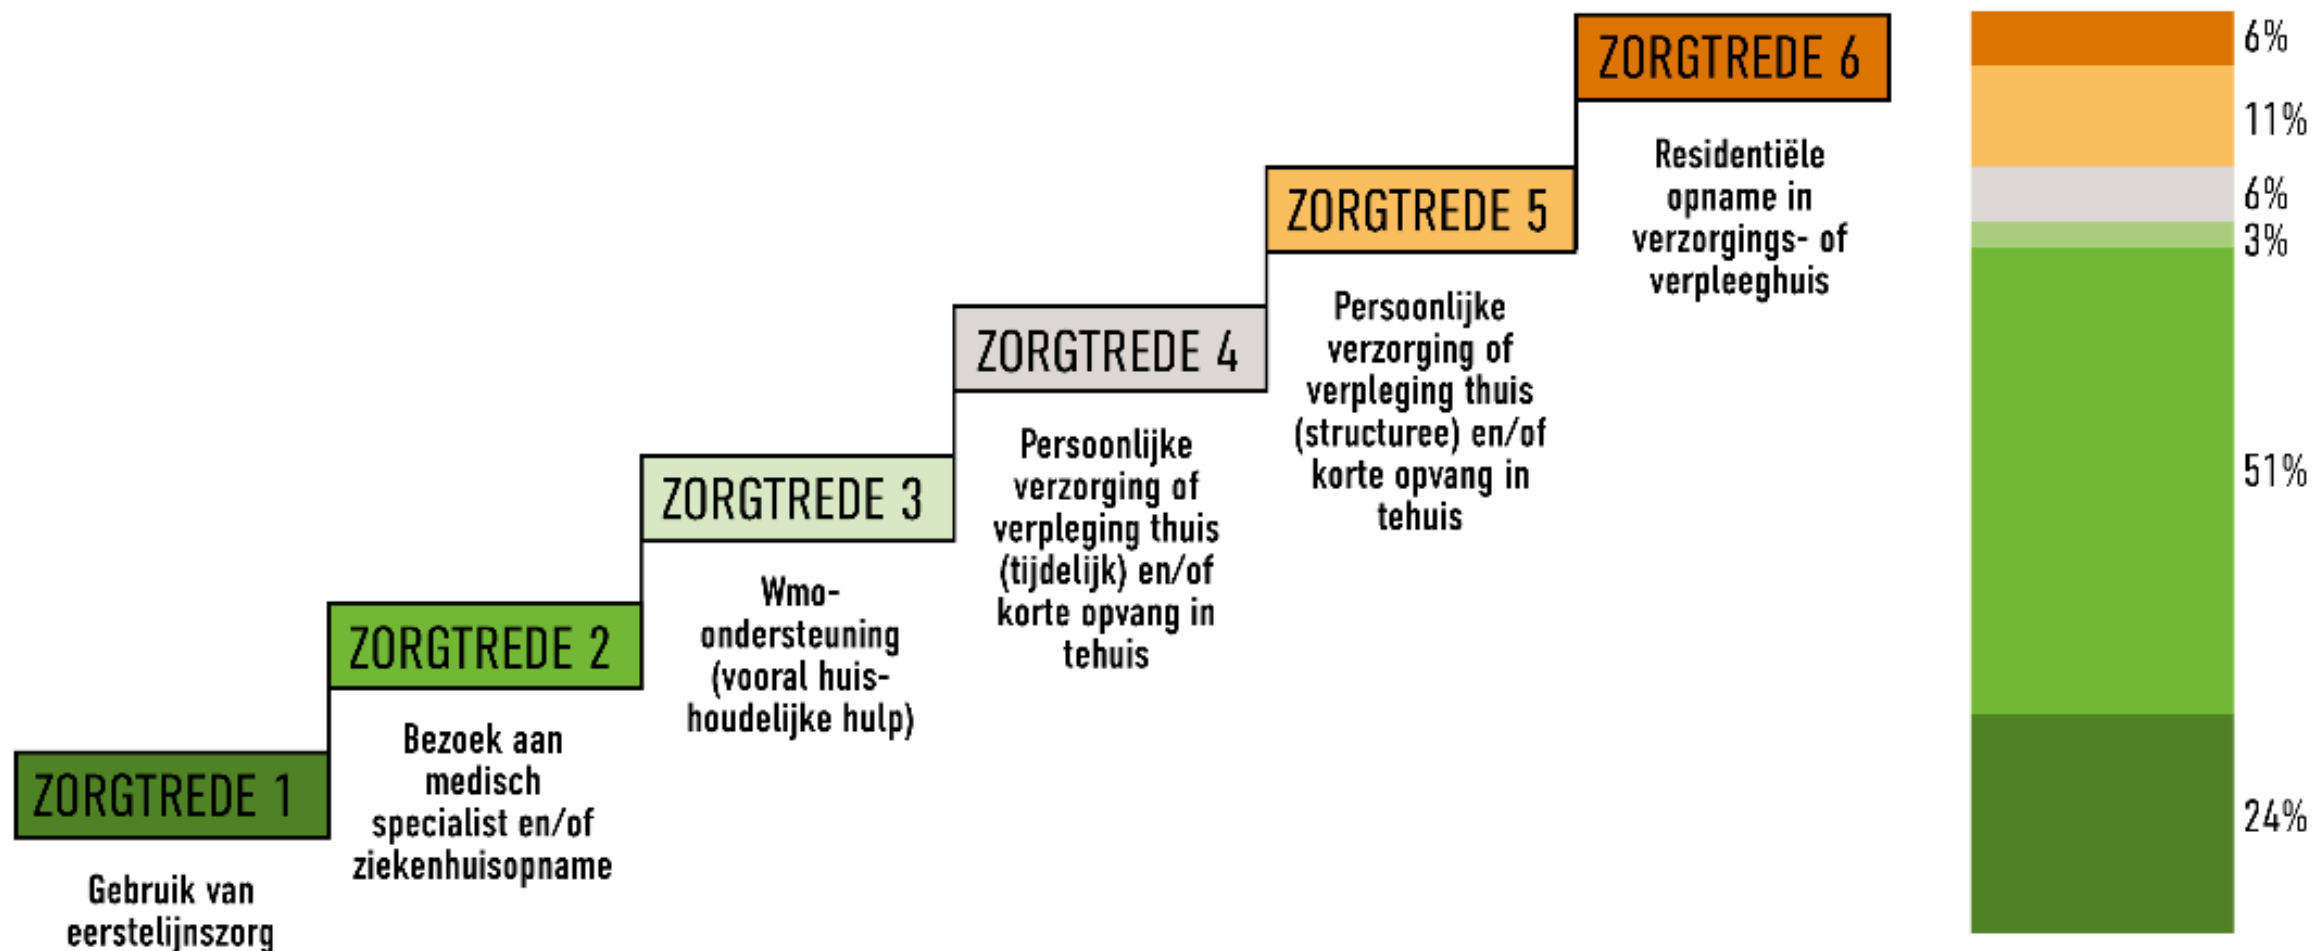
ZORGTREDE 6

Residentiële opname in verzorgings- of verpleeghuis

ZORGTREDE 5

Persoonlijke verzorging of verpleging thuis (structuree) en/of korte opvang in tehuis

ZORGTREDE 4

Persoonlijke verzorging of verpleging thuis (tijdelijk) en/of korte opvang in tehuis

ZORGTREDE 3

Wmo-ondersteuning (vooral huishoudelijke hulp)

ZORGTREDE 2

Bezoek aan medisch specialist en/of ziekenhuisopname

ZORGTREDE 1

Gebruik van eerstelijnszorg

6%
11%
6%
3%
51%
24%